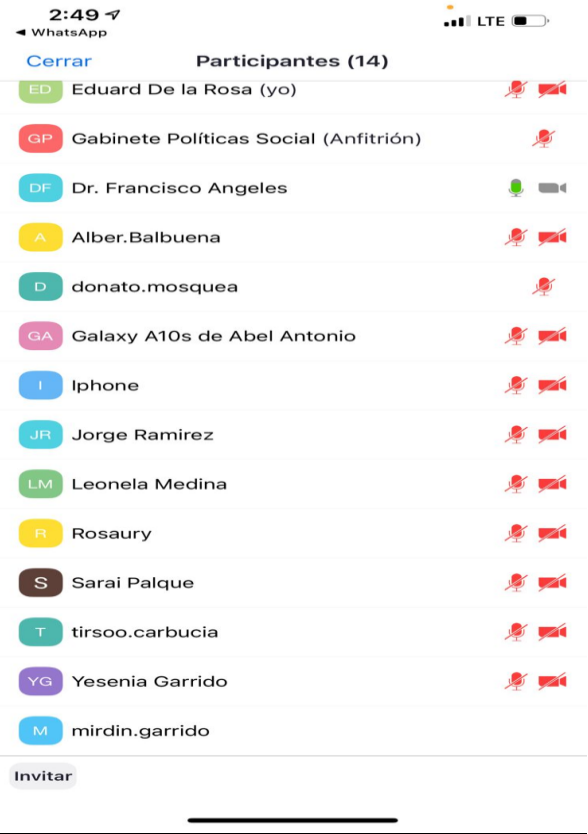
2:49
◂ WhatsApp
LTE

Cerrar
Participantes (14)

ED Eduard De la Rosa (yo)
GP Gabinete Políticas Social (Anfitrión)
DF Dr. Francisco Angeles
A Alber.Balbuena
D donato.mosquea
GA Galaxy A10s de Abel Antonio
I Iphone
JR Jorge Ramirez
LM Leonela Medina
R Rosaury
S Sarai Palque
T tirsoo.carbucia
YG Yesenia Garrido
M mirdin.garrido

Invitar